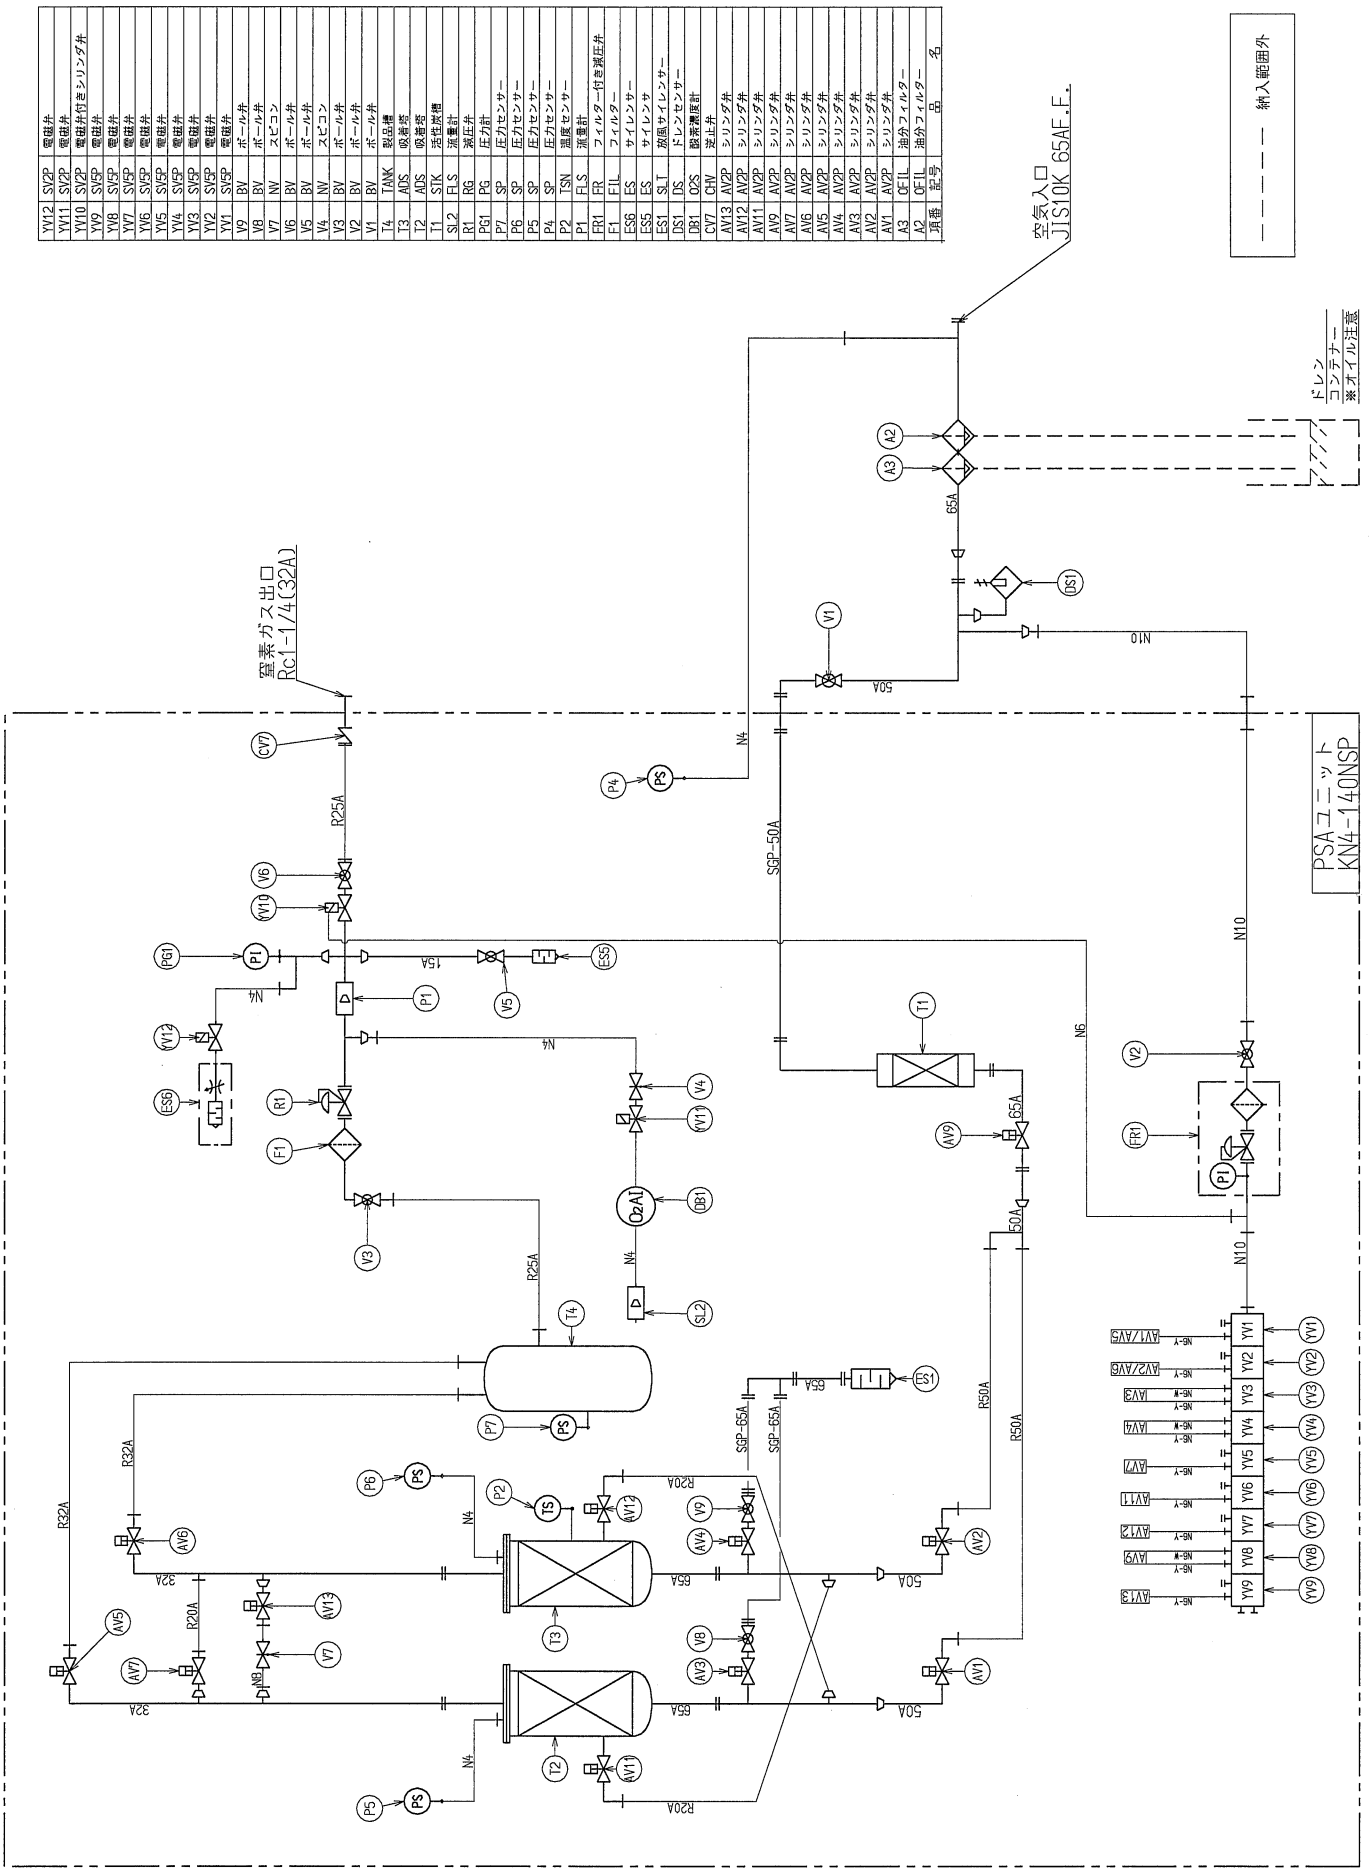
| 項番 | 記号 | 品名 |
|---|---|---|
| YV12 | SV2P | 電磁弁 |
| YV11 | SV2P | 電磁弁 |
| YV10 | SV2P | 電磁弁付きシリンダ弁 |
| YV9 | SV5P | 電磁弁 |
| YV8 | SV5P | 電磁弁 |
| YV7 | SV5P | 電磁弁 |
| YV6 | SV5P | 電磁弁 |
| YV5 | SV5P | 電磁弁 |
| YV4 | SV5P | 電磁弁 |
| YV3 | SV5P | 電磁弁 |
| YV2 | SV5P | 電磁弁 |
| YV1 | SV5P | 電磁弁 |
| V9 | BV | ボール弁 |
| V8 | BV | ボール弁 |
| V7 | NV | スピコン |
| V6 | BV | ボール弁 |
| V5 | BV | ボール弁 |
| V4 | NV | スピコン |
| V3 | BV | ボール弁 |
| V2 | BV | ボール弁 |
| V1 | BV | ボール弁 |
| T4 | TANK | 製品槽 |
| T3 | ADS | 吸着塔 |
| T2 | ADS | 吸着塔 |
| T1 | STK | 活性炭槽 |
| SL2 | FLS | 流量計 |
| R1 | RG | 減圧弁 |
| PG1 | PG | 圧力計 |
| P7 | SP | 圧力センサー |
| P6 | SP | 圧力センサー |
| P5 | SP | 圧力センサー |
| P4 | SP | 圧力センサー |
| P2 | TSN | 温度センサー |
| P1 | FLS | 流量計 |
| FR1 | FR | フィルター付き減圧弁 |
| F1 | FIL | フィルター |
| ES6 | ES | サイレンサー |
| ES5 | ES | サイレンサ |
| ES1 | SLT | 放風サイレンサー |
| DS1 | DS | ドレンセンサー |
| DB1 | O2S | 酸素濃度計 |
| CV7 | CHV | 逆止弁 |
| AV13 | AV2P | シリンダ弁 |
| AV12 | AV2P | シリンダ弁 |
| AV11 | AV2P | シリンダ弁 |
| AV9 | AV2P | シリンダ弁 |
| AV7 | AV2P | シリンダ弁 |
| AV6 | AV2P | シリンダ弁 |
| AV5 | AV2P | シリンダ弁 |
| AV4 | AV2P | シリンダ弁 |
| AV3 | AV2P | シリンダ弁 |
| AV2 | AV2P | シリンダ弁 |
| AV1 | AV2P | シリンダ弁 |
| A3 | OFIL | 油分フィルター |
| A2 | OFIL | 油分フィルター |

納入範囲外

空気入口
JIS10K 65AF.F.

ドレン
コンテナー
※オイル注意

窒素ガス出口
Rc1-1/4(32A)

PSAユニット
KN4-140NSP

CV7 R25A V6 YV10 PG1 PI N4 15A V5 ES5 P1 YV12 ES6 R1 F1 V3 N4 V4 YV11 O2AI DB1 N4 SL2 R25A T4 P7 PS SGP-50A N4 P4 PS V1 50A 65A A2 A3 DS1 N10 N10 T1 65A AV9 N6 V2 FR1 PI 50A N10 R50A R50A SGP-65A SGP-65A 65A ES1 R32A R32A AV6 32A R20A AV7 AV5 32A N8 AV13 V7 P6 PS P2 TS AV12 R20A V9 AV4 N4 T3 65A 50A AV2 V8 AV3 T2 AV11 65A 50A AV1 P5 PS N4 R20A

YV1 YV2 YV3 YV4 YV5 YV6 YV7 YV8 YV9
AV1/AV5 AV2/AV6 AV3 AV4 AV7 AV11 AV12 AV9 AV13
N6-Y N6-W